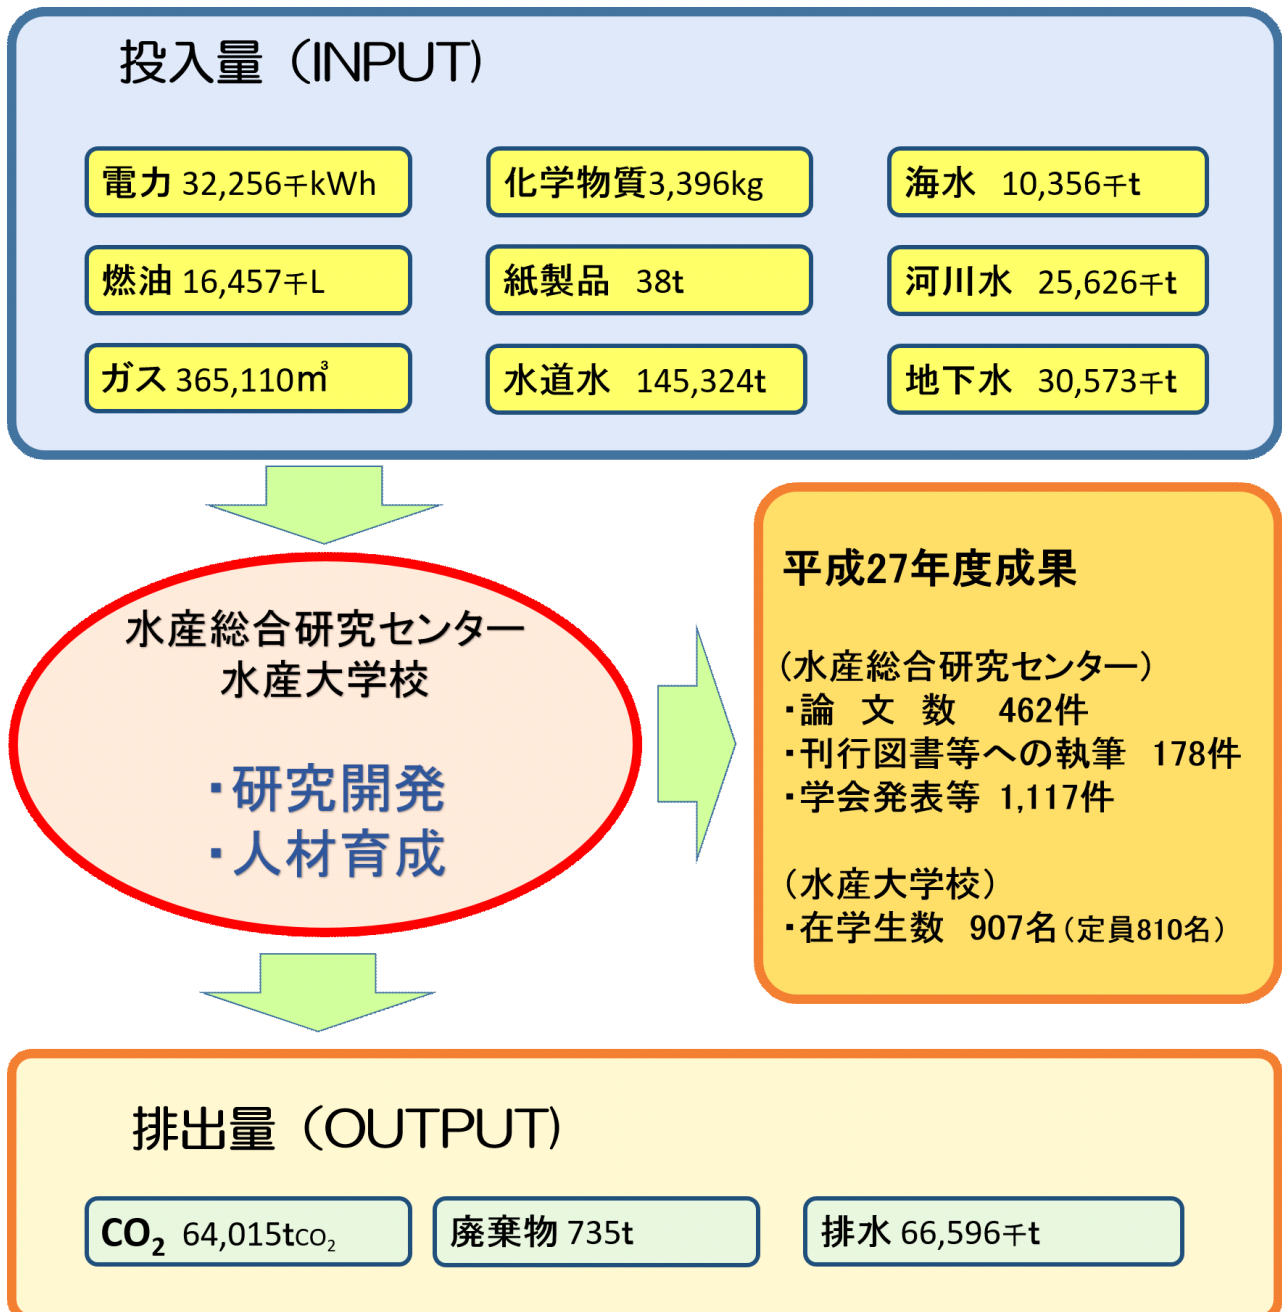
投入量（INPUT）

電力 32,256千kWh

化学物質3,396kg

海水　10,356千t

燃油 16,457千L

紙製品　38t

河川水　25,626千t

ガス 365,110㎥

水道水　145,324t

地下水　30,573千t

水産総合研究センター
水産大学校

・研究開発
・人材育成

平成27年度成果

（水産総合研究センター）
・論　文　数　462件
・刊行図書等への執筆　178件
・学会発表等 1,117件

（水産大学校）
・在学生数　907名（定員810名）

排出量（OUTPUT）

$CO_2$ 64,015t$_{CO_2}$

廃棄物 735t

排水 66,596千t